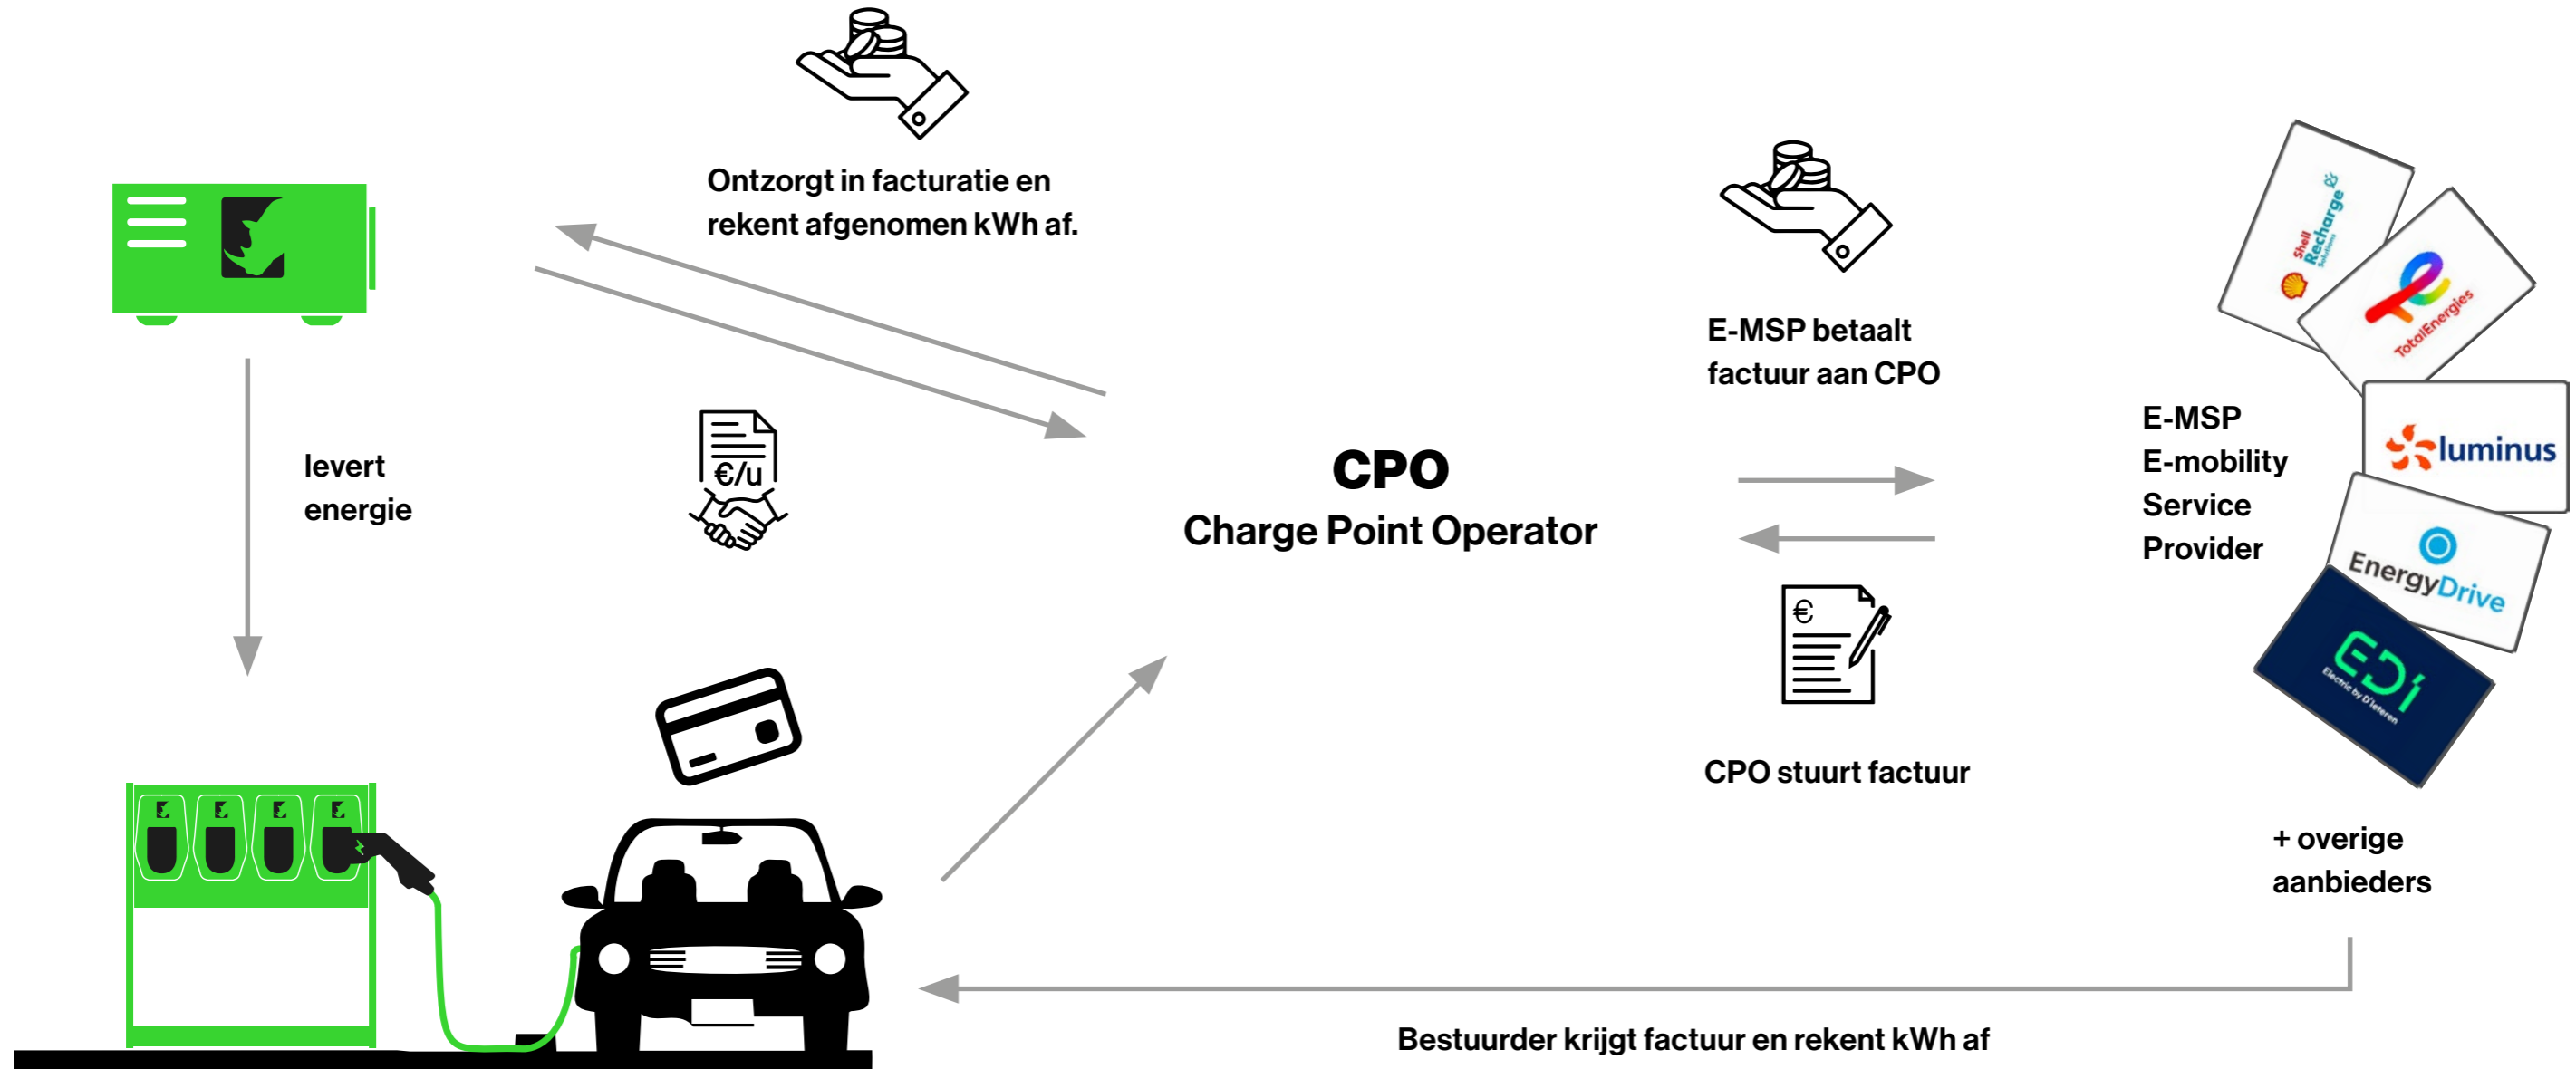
Ontzorgt in facturatie en rekent afgenomen kWh af.

levert energie

€/u

CPO
Charge Point Operator

E-MSP betaalt factuur aan CPO

€

CPO stuurt factuur

E-MSP
E-mobility
Service
Provider

Shell Recharge

TotalEnergies

luminus

EnergyDrive

EDi
Electric by D'Ieteren

+ overige aanbieders

Bestuurder krijgt factuur en rekent kWh af